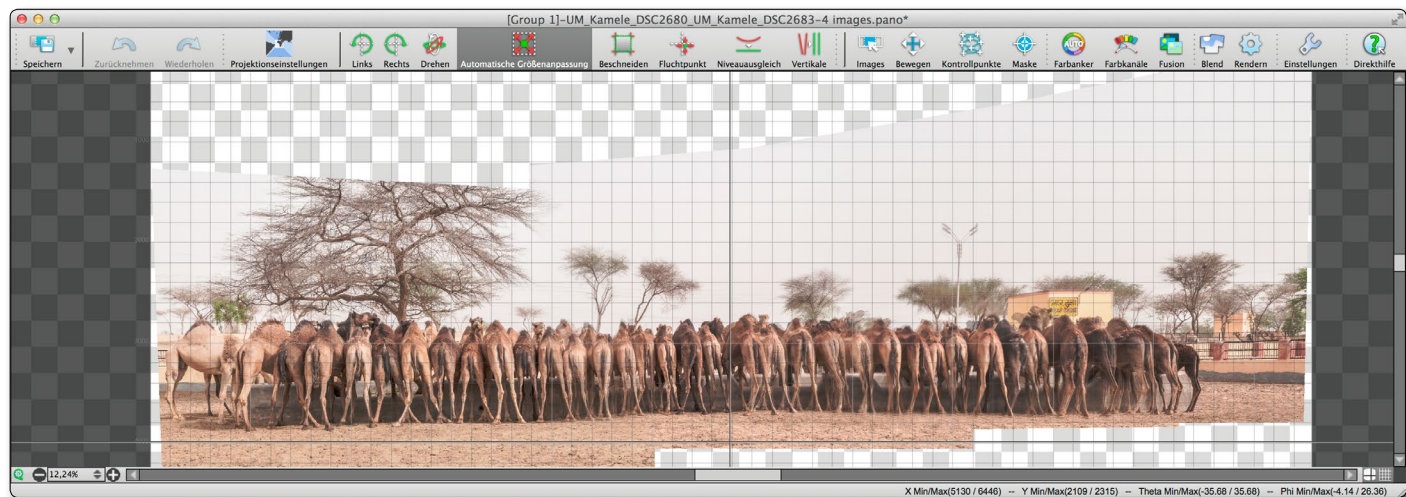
[Group 1]–UM_Kamele_DSC2680_UM_Kamele_DSC2683-4 images.pano*

Speichern Zurücknehmen Wiederholen Projektionseinstellungen Links Rechts Drehen Automatische Größenanpassung Beschneiden Fluchtpunkt Niveauausgleich Vertikale Images Bewegen Kontrollpunkte Maske Farbanker Farbkanäle Fusion Blend Rendern Einstellungen Direkthilfe

12,24%

X Min/Max(5130 / 6446) -- Y Min/Max(2109 / 2315) -- Theta Min/Max(-35.68 / 35.68) -- Phi Min/Max(-4.14 / 26.36)